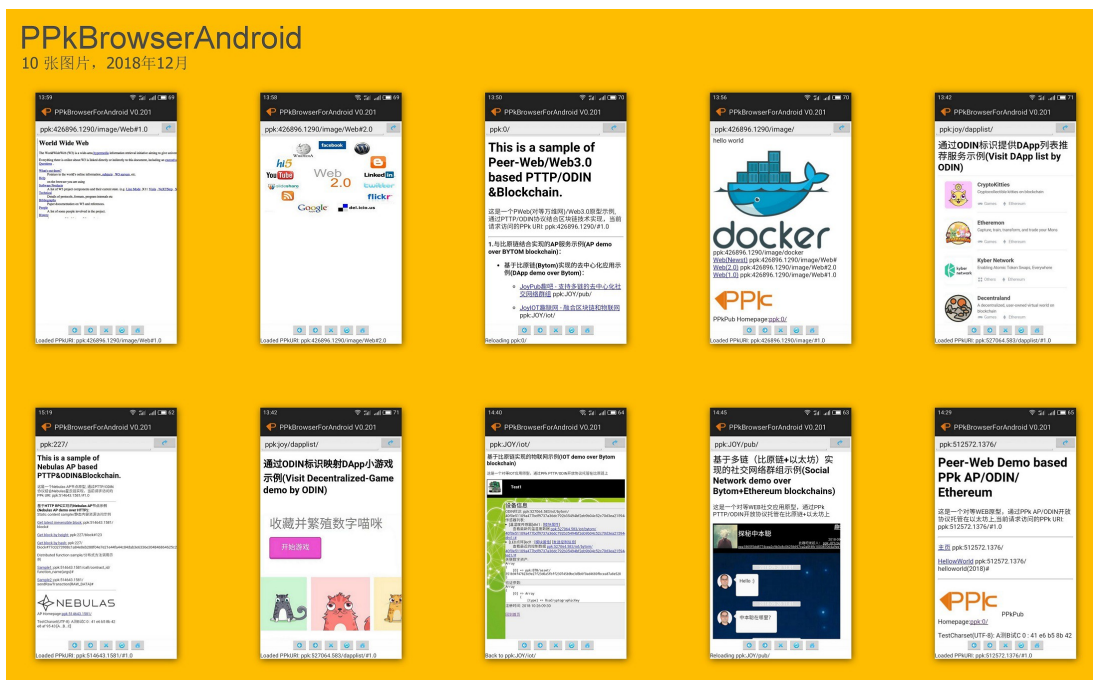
PPkBrowserAndroid
10 张图片，2018年12月

13:59
PPkBrowserForAndroid V0.201
ppk:426896.1290/image/Web#1.0
World Wide Web
Loaded PPkURI: ppk:426896.1290/image/Web#1.0

13:58
PPkBrowserForAndroid V0.201
ppk:426896.1290/image/Web#2.0
facebook
hi5
YouTube
Web 2.0
LinkedIn
twitter
flickr
Google
del.icio.us
Loaded PPkURI: ppk:426896.1290/image/Web#2.0

13:50
PPkBrowserForAndroid V0.201
ppk:0/
This is a sample of Peer-Web/Web3.0 based PTTP/ODIN &Blockchain.
这是一个PWeb(对等万维网)/Web3.0原型示例，通过PTTP/ODIN协议结合区块链技术实现，当前请求访问的PPk URI: ppk:426896.1290/#1.0
1.与比原链结合实现的AP服务示例(AP demo over BYTOM blockchain)：
基于比原链(Bytom)实现的去中心化应用示例(DApp demo over Bytom)：
JoyPub趣吧 - 支持多链的去中心化社交网络群组 ppk:JOY/pub/
JoyIOT趣物网 - 融合区块链和物联网 ppk:JOY/iot/
Reloading ppk:0/

13:56
PPkBrowserForAndroid V0.201
ppk:426896.1290/image/
hello world
docker
ppk:426896.1290/image/docker
Web(Newest) ppk:426896.1290/image/Web#
Web(2.0) ppk:426896.1290/image/Web#2.0
Web(1.0) ppk:426896.1290/image/Web#1.0
PPk
PPkPub Homepage:ppk:0/
Loaded PPkURI: ppk:426896.1290/image/#1.0

13:42
PPkBrowserForAndroid V0.201
ppk:joy/dapplist/
通过ODIN标识提供DApp列表推荐服务示例(Visit DApp list by ODIN)
CryptoKitties
Etheremon
Kyber Network
Decentraland
Loaded PPkURI: ppk:527064.583/dapplist/#1.0

15:19
PPkBrowserForAndroid V0.201
ppk:227/
This is a sample of Nebulas AP based PTTP&ODIN&Blockchain.
NEBULAS
Loaded PPkURI: ppk:514643.1581/#1.0

13:42
PPkBrowserForAndroid V0.201
ppk:joy/dapplist/
通过ODIN标识映射DApp小游戏示例(Visit Decentralized-Game demo by ODIN)
收藏并繁殖数字喵咪
开始游戏
Loaded PPkURI: ppk:527064.583/dapplist/#1.0

14:40
PPkBrowserForAndroid V0.201
ppk:JOY/iot/
基于比原链的物联网示例(IOT demo over Bytom blockchain)
Test1
设备信息
Back to ppk:JOY/iot/

14:45
PPkBrowserForAndroid V0.201
ppk:JOY/pub/
基于多链（比原链+以太坊）实现的社交网络群组示例(Social Network demo over Bytom+Ethereum blockchains)
这是一个对等WEB社交应用原型，通过PPk PTTP/ODIN开放协议托管在比原链+以太坊上
探秘中本聪
Hello :)
中本聪在哪里?
Reloading ppk:JOY/pub/

14:29
PPkBrowserForAndroid V0.201
ppk:512572.1376/
Peer-Web Demo based PPk AP/ODIN/ Ethereum
这是一个对等WEB原型，通过PPk AP/ODIN开放协议托管在以太坊上,当前请求访问的PPk URI: ppk:512572.1376/#1.0
主页 ppk:512572.1376/
HelloWorld ppk:512572.1376/helloworld(2018)#
PPk
PPkPub
Homepage:ppk:0/
TestCharset(UTF-8): A測BEC0 : 41 e6 b5 8b 42
Loaded PPkURI: ppk:512572.1376/#1.0